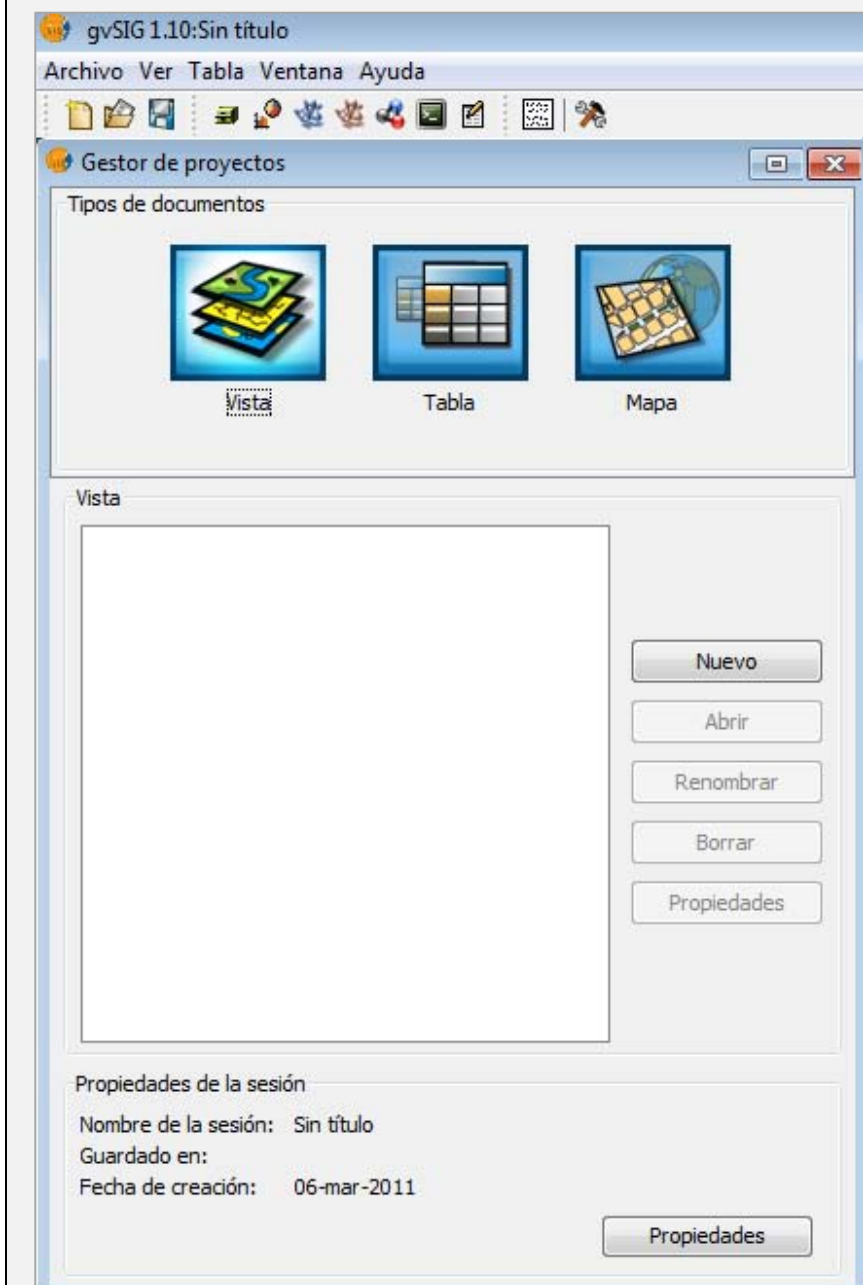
gvSIG 1.10:Sin título

Archivo Ver Tabla Ventana Ayuda

Gestor de proyectos

Tipos de documentos

Vista

Tabla

Mapa

Vista

Nuevo

Abrir

Renombrar

Borrar

Propiedades

Propiedades de la sesión

Nombre de la sesión: Sin título

Guardado en:

Fecha de creación: 06-mar-2011

Propiedades